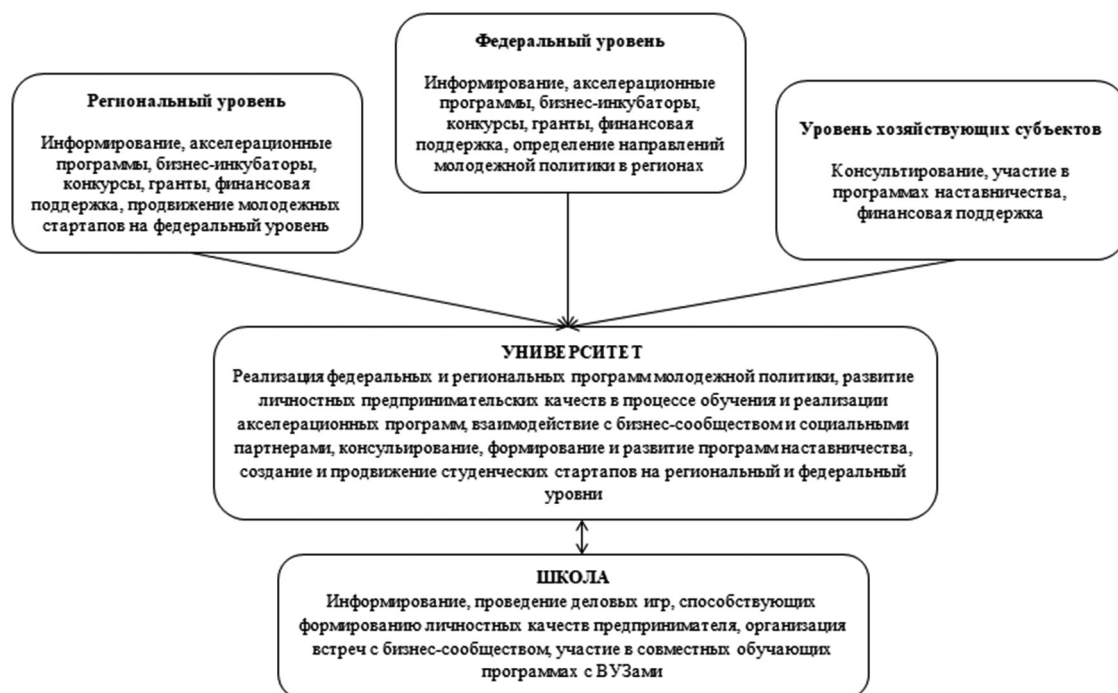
Региональный уровень

Информирование, акселерационные программы, бизнес-инкубаторы, конкурсы, гранты, финансовая поддержка, продвижение молодежных стартапов на федеральный уровень

Федеральный уровень

Информирование, акселерационные программы, бизнес-инкубаторы, конкурсы, гранты, финансовая поддержка, определение направлений молодежной политики в регионах

Уровень хозяйствующих субъектов

Консультирование, участие в программах наставничества, финансовая поддержка

УНИВЕРСИТЕТ
Реализация федеральных и региональных программ молодежной политики, развитие личностных предпринимательских качеств в процессе обучения и реализации акселерационных программ, взаимодействие с бизнес-сообществом и социальными партнерами, консулирование, формирование и развитие программ наставничества, создание и продвижение студенческих стартапов на региональный и федеральный уровни

ШКОЛА
Информирование, проведение деловых игр, способствующих формированию личностных качеств предпринимателя, организация встреч с бизнес-сообществом, участие в совместных обучающих программах с ВУЗами